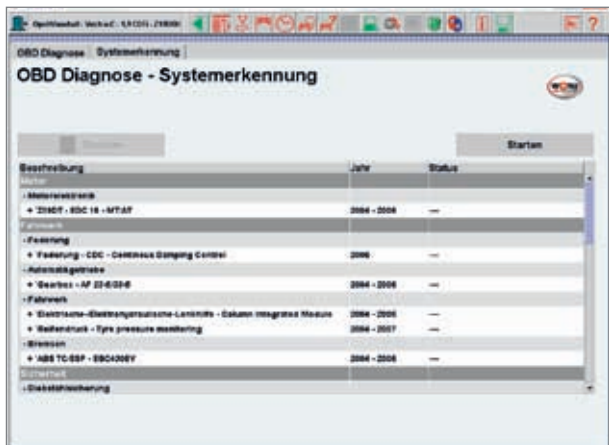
OBD Diagnose Systemerkennung

OBD Diagnose - Systemerkennung

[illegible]

Starten

| Beschreibung | Jahr | Status |
|---|---|---|
| Motor | | |
| - Motorelektronik | | |
| + Z19DT - EDC 16 - MT/AT | 2004 - 2008 | --- |
| Fahrwerk | | |
| - Federung | | |
| + Federung - CDC - Continuous Damping Control | 2006 | --- |
| - Automatikgetriebe | | |
| + Gearbox - AF 23-6/25-6 | 2004 - 2008 | --- |
| - Fahrwerk | | |
| + Elektrische-Elektrohydraulische-Lenkhilfe - Column Integrated Module | 2004 - 2008 | --- |
| + Reifendruck - Tyre pressure monitoring | 2004 - 2007 | --- |
| - Bremsen | | |
| + ABS TC/ESP - ESC/4300Y | 2004 - 2008 | --- |
| Sicherheit | | |
| - Diebstahlsicherung | | |